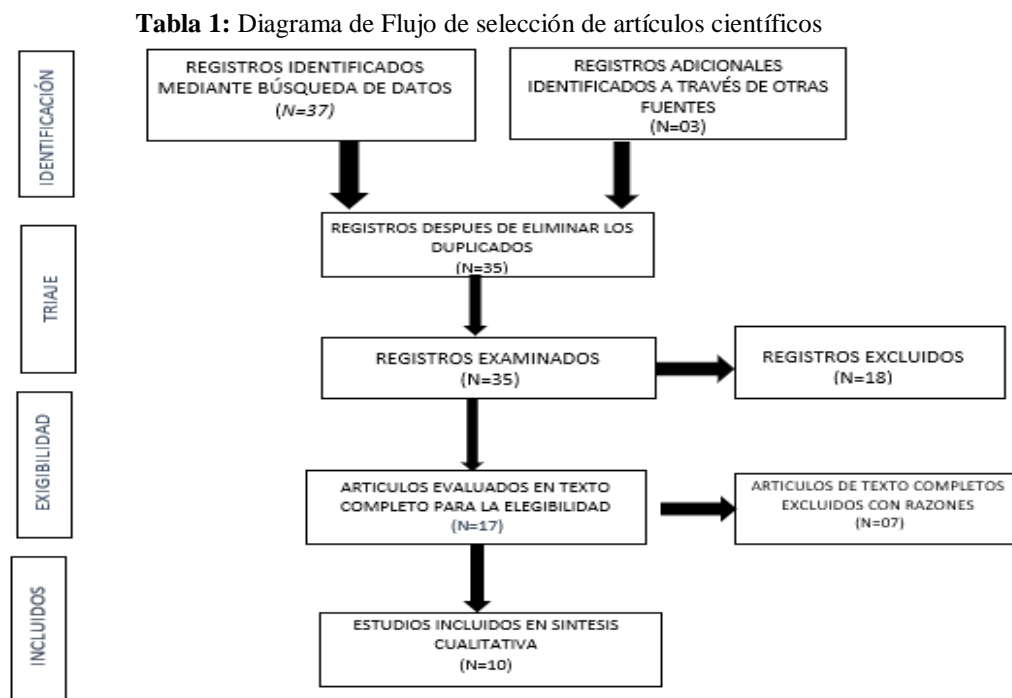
**Tabla 1:** Diagrama de Flujo de selección de artículos científicos

IDENTIFICACIÓN

REGISTROS IDENTIFICADOS MEDIANTE BÚSQUEDA DE DATOS (*N=37)*

REGISTROS ADICIONALES IDENTIFICADOS A TRAVÉS DE OTRAS FUENTES (N=03)

TRIAJE

REGISTROS DESPUES DE ELIMINAR LOS DUPLICADOS (N=35)

REGISTROS EXAMINADOS (N=35)

REGISTROS EXCLUIDOS (N=18)

EXIGIBILIDAD

ARTICULOS EVALUADOS EN TEXTO COMPLETO PARA LA ELEGIBILIDAD (N=17)

ARTICULOS DE TEXTO COMPLETOS EXCLUIDOS CON RAZONES (N=07)

INCLUIDOS

ESTUDIOS INCLUIDOS EN SINTESIS CUALITATIVA (N=10)